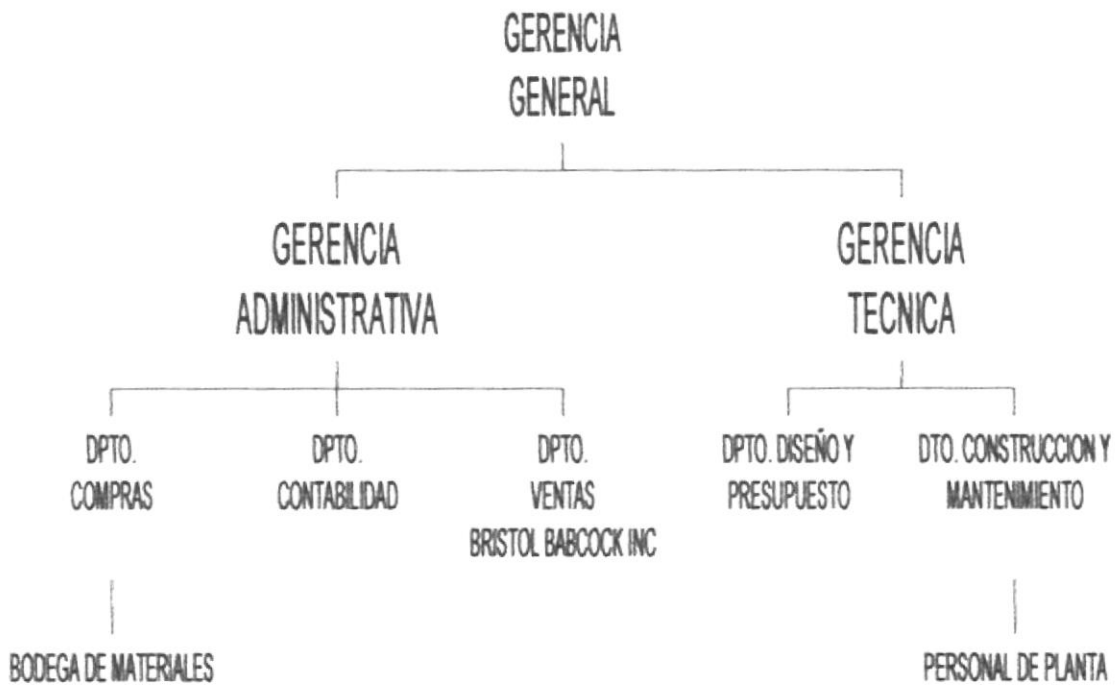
GERENCIA GENERAL

GERENCIA ADMINISTRATIVA

GERENCIA TECNICA

DPTO. COMPRAS

DPTO. CONTABILIDAD

DPTO. VENTAS BRISTOL BABCOCK INC

DPTO. DISEÑO Y PRESUPUESTO

DTO. CONSTRUCCION Y MANTENIMIENTO

BODEGA DE MATERIALES

PERSONAL DE PLANTA